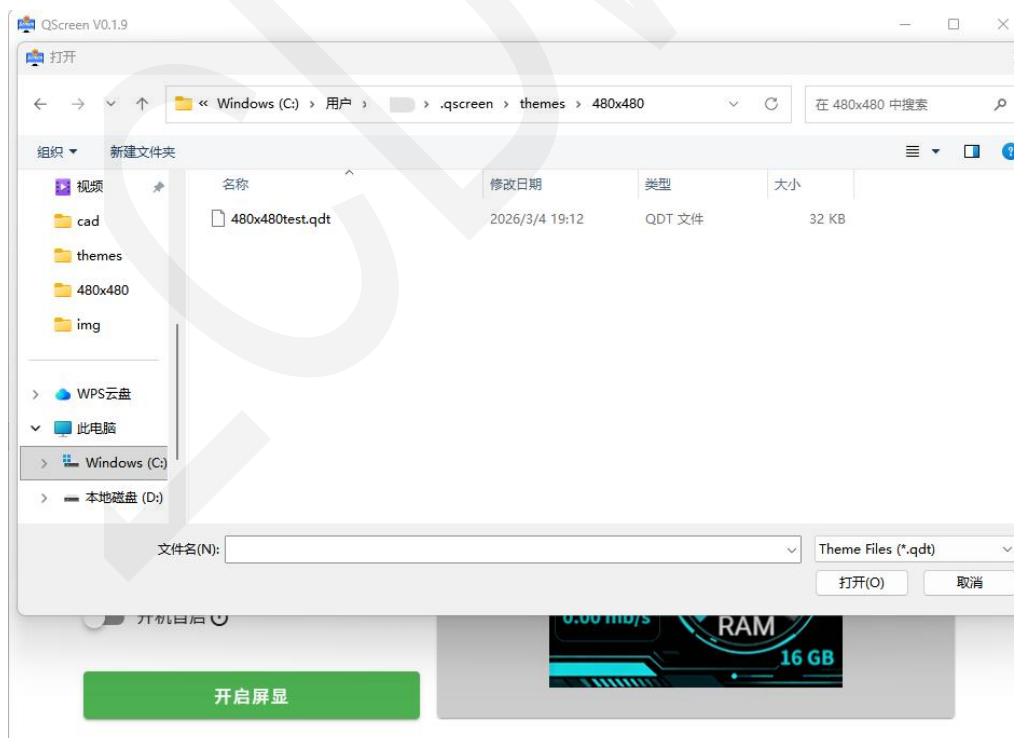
QScreen V0.1.9

打开

« Windows (C:) › 用户 › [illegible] › .qscreen › themes › 480x480

在 480x480 中搜索

组织 ▾ 新建文件夹

视频
cad
themes
480x480
img

WPS云盘
此电脑
Windows (C:)
本地磁盘 (D:)

| 名称 | 修改日期 | 类型 | 大小 |
|---|---|---|---|
| 480x480test.qdt | 2026/3/4 19:12 | QDT 文件 | 32 KB |

文件名(N):

Theme Files (*.qdt)

打开(O) 取消

开机自启

0.00 mb/s

RAM

16 GB

开启屏显